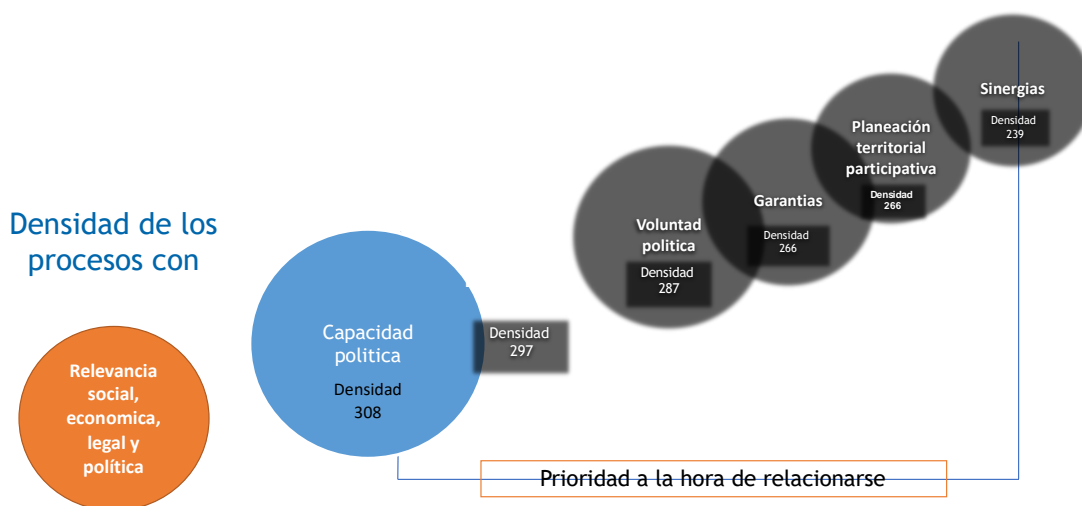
Densidad de los procesos con

Relevancia social, economica, legal y política

Capacidad politica
Densidad 308

Densidad 297

Voluntad politica
Densidad 287

Garantias
Densidad 266

Planeación territorial participativa
Densidad 266

Sinergias
Densidad 239

Prioridad a la hora de relacionarse